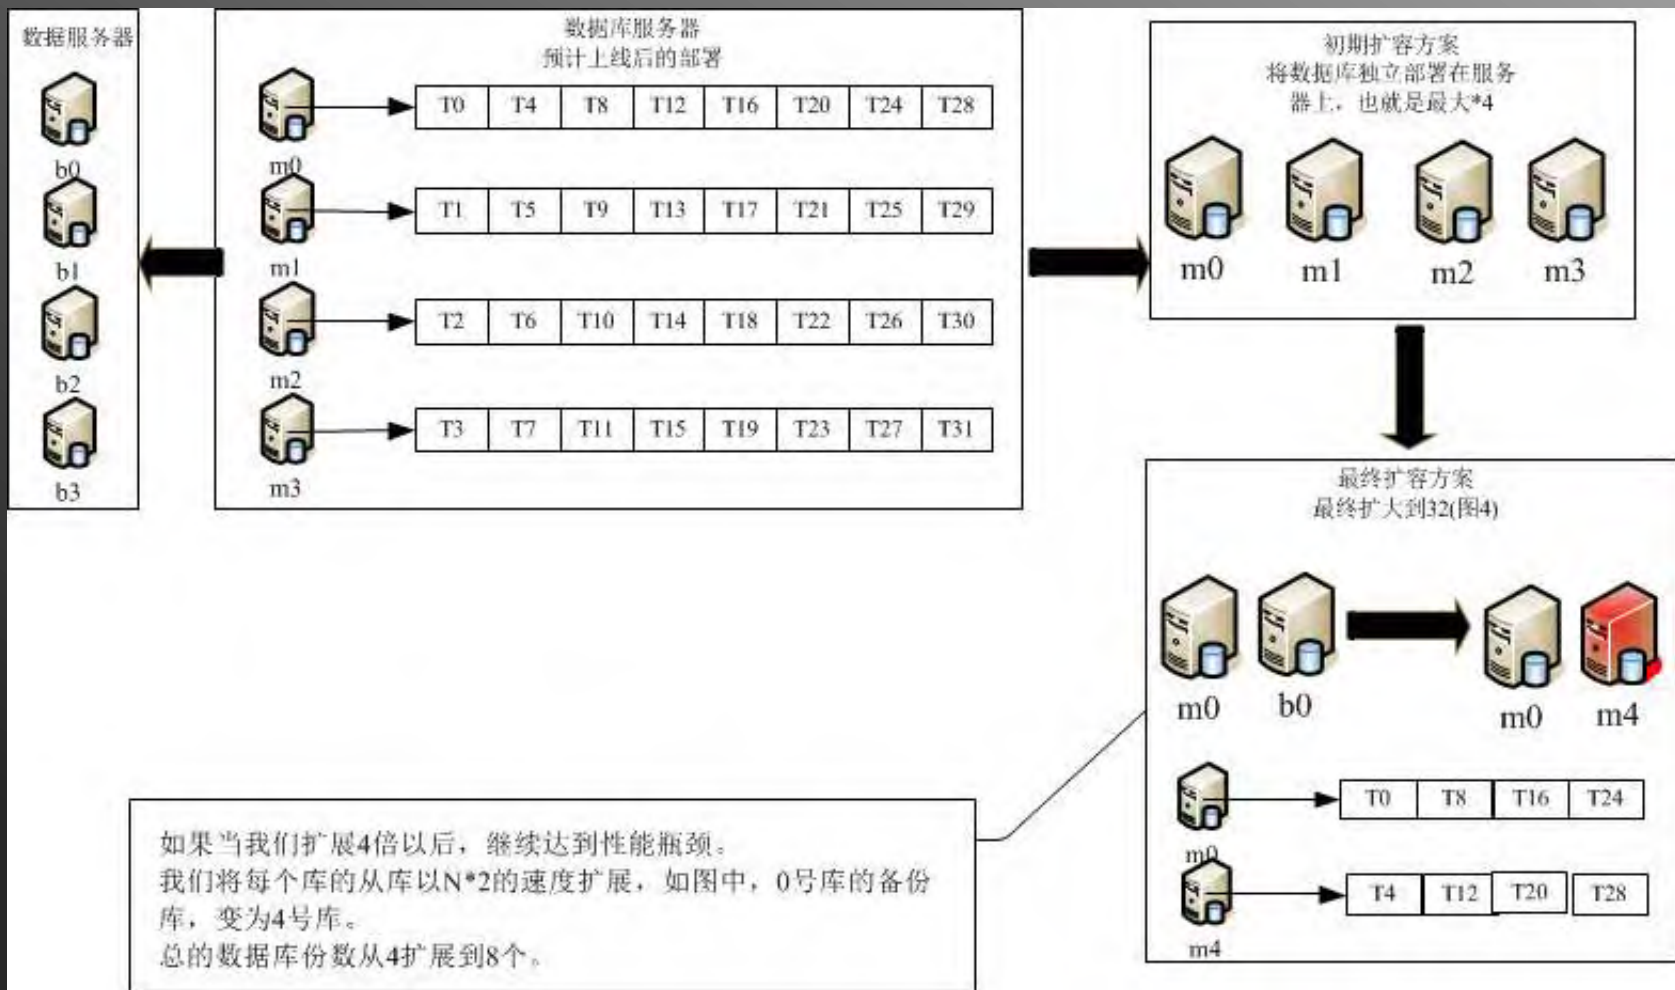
数据服务器

b0

b1

b2

b3

数据库服务器
预计上线后的部署

m0

| T0 | T4 | T8 | T12 | T16 | T20 | T24 | T28 |
|---|---|---|---|---|---|---|---|

m1

| T1 | T5 | T9 | T13 | T17 | T21 | T25 | T29 |
|---|---|---|---|---|---|---|---|

m2

| T2 | T6 | T10 | T14 | T18 | T22 | T26 | T30 |
|---|---|---|---|---|---|---|---|

m3

| T3 | T7 | T11 | T15 | T19 | T23 | T27 | T31 |
|---|---|---|---|---|---|---|---|

初期扩容方案
将数据库独立部署在服务器上，也就是最大*4

m0 m1 m2 m3

最终扩容方案
最终扩大到32(图4)

m0 b0 m0 m4

m0

| T0 | T8 | T16 | T24 |
|---|---|---|---|

m4

| T4 | T12 | T20 | T28 |
|---|---|---|---|

如果当我们扩展4倍以后，继续达到性能瓶颈。
我们将每个库的从库以N*2的速度扩展，如图中，0号库的备份库，变为4号库。
总的数据库份数从4扩展到8个。